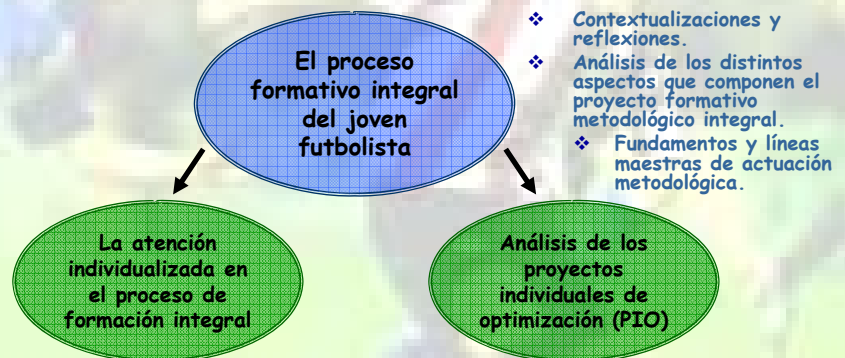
El proceso formativo integral del joven futbolista

❖ Contextualizaciones y reflexiones.
❖ Análisis de los distintos aspectos que componen el proyecto formativo metodológico integral.
❖ Fundamentos y líneas maestras de actuación metodológica.

La atención individualizada en el proceso de formación integral

Análisis de los proyectos individuales de optimización (PIO)